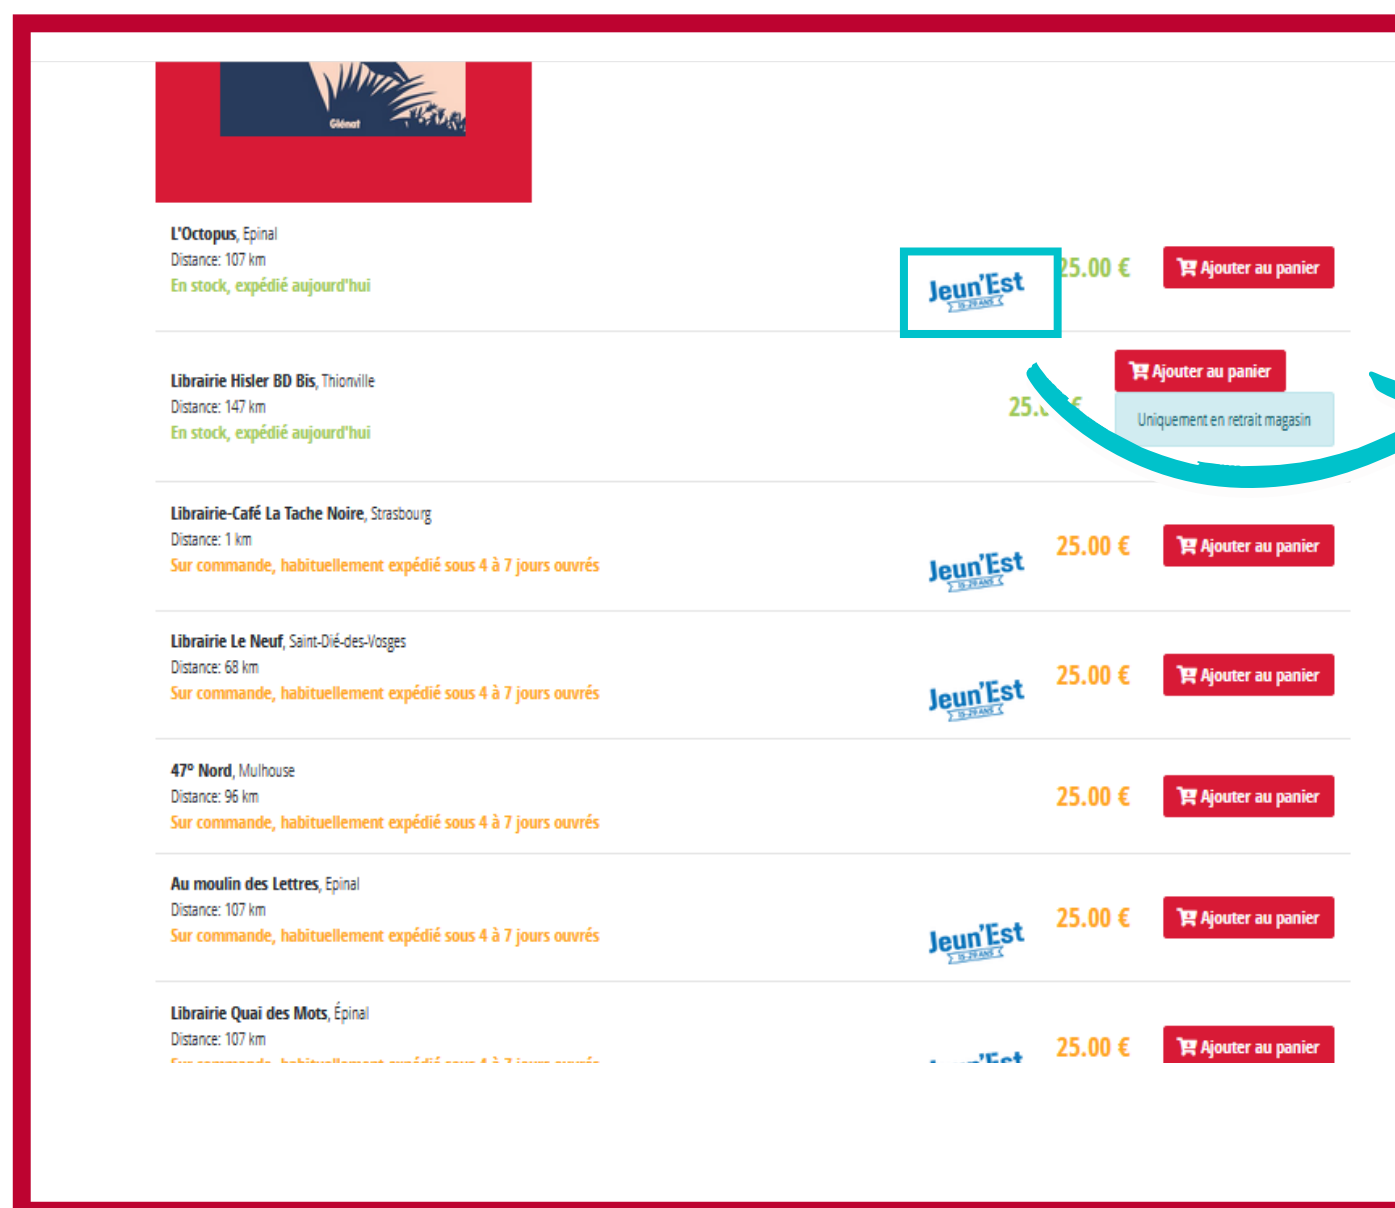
Glénat

**L'Octopus**, Epinal
Distance: 107 km
En stock, expédié aujourd'hui

Jeun'Est 15-29 ANS

25.00 €

Ajouter au panier

**Librairie Hisler BD Bis**, Thionville
Distance: 147 km
En stock, expédié aujourd'hui

25.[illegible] €

Ajouter au panier

Uniquement en retrait magasin

**Librairie-Café La Tache Noire**, Strasbourg
Distance: 1 km
Sur commande, habituellement expédié sous 4 à 7 jours ouvrés

Jeun'Est 15-29 ANS

25.00 €

Ajouter au panier

**Librairie Le Neuf**, Saint-Dié-des-Vosges
Distance: 68 km
Sur commande, habituellement expédié sous 4 à 7 jours ouvrés

Jeun'Est 15-29 ANS

25.00 €

Ajouter au panier

**47° Nord**, Mulhouse
Distance: 96 km
Sur commande, habituellement expédié sous 4 à 7 jours ouvrés

25.00 €

Ajouter au panier

**Au moulin des Lettres**, Epinal
Distance: 107 km
Sur commande, habituellement expédié sous 4 à 7 jours ouvrés

Jeun'Est 15-29 ANS

25.00 €

Ajouter au panier

**Librairie Quai des Mots**, Épinal
Distance: 107 km
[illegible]

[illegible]

25.00 €

Ajouter au panier